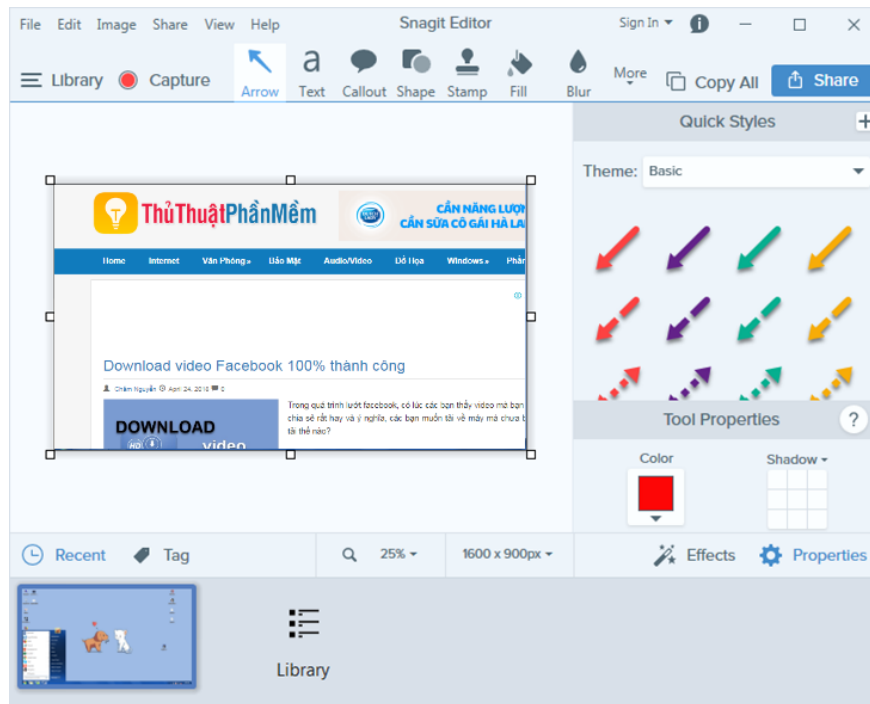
File Edit Image Share View Help
Snagit Editor
Sign In
Library Capture
Arrow Text Callout Shape Stamp Fill Blur More
Copy All
Share

ThủThuậtPhầnMềm
CẦN NĂNG LƯỢ
CẦN SỮA CÔ GÁI HÀ LA
Home Internet Văn Phòng» Bảo Mật Audio/Video Đồ Họa Windows» Phần

Download video Facebook 100% thành công
Châm Nguyễn April 24, 2016 0
DOWNLOAD
video
Trong quá trình lướt facebook, có lúc các bạn thấy video mà bạn chia sẻ rất hay và ý nghĩa, các bạn muốn tải về máy mà chưa b tải thế nào?

Quick Styles
Theme: Basic
Tool Properties
Color
Shadow

Recent Tag 25% 1600 x 900px Effects Properties
Library